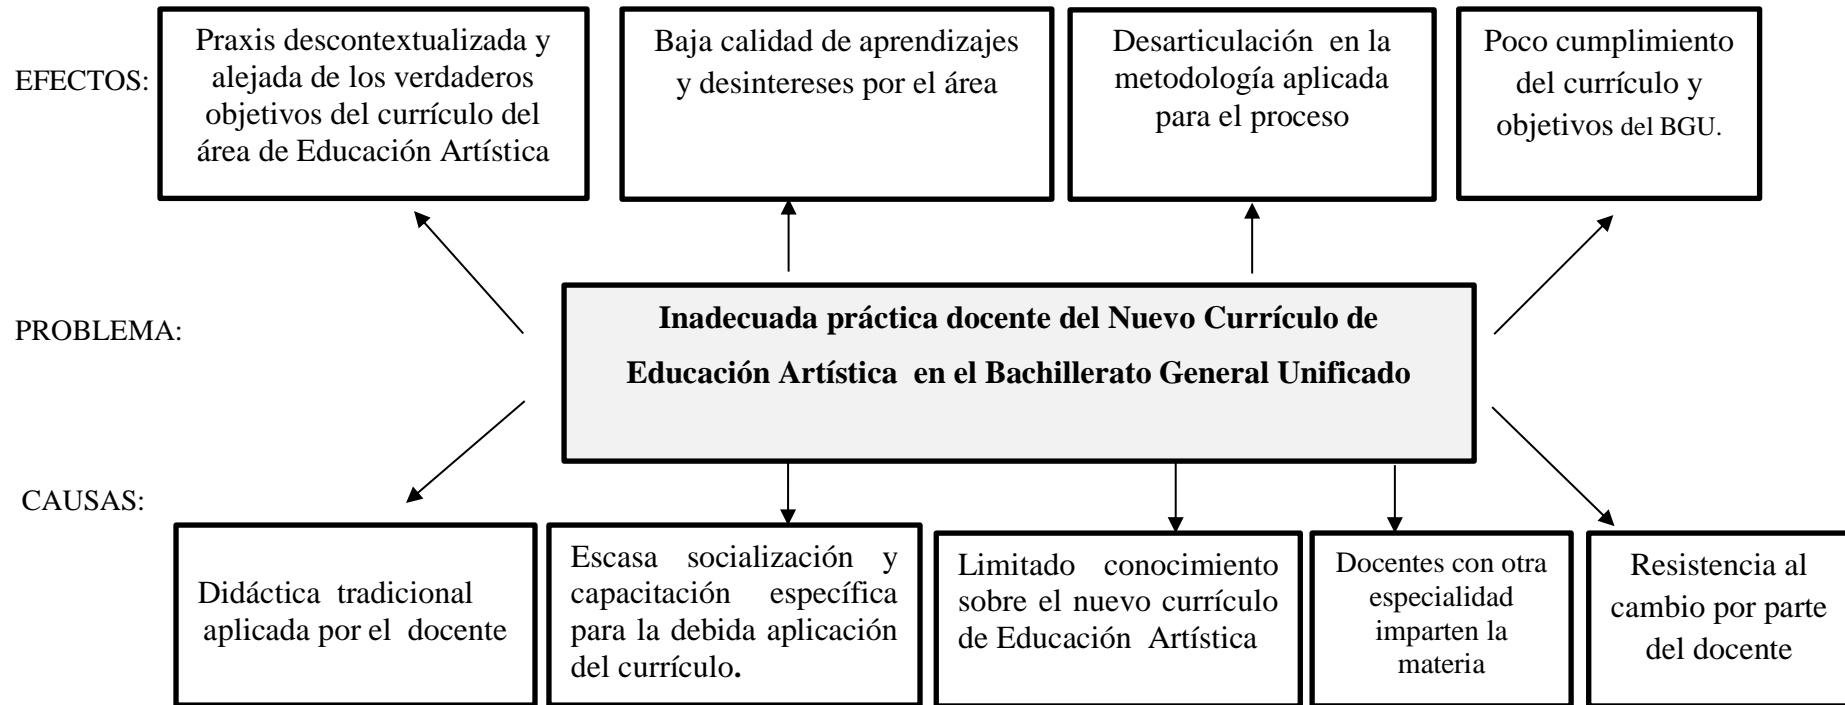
EFECTOS:

Praxis descontextualizada y alejada de los verdaderos objetivos del currículo del área de Educación Artística

Baja calidad de aprendizajes y desintereses por el área

Desarticulación en la metodología aplicada para el proceso

Poco cumplimiento del currículo y objetivos del BGU.

PROBLEMA:

**Inadecuada práctica docente del Nuevo Currículo de Educación Artística en el Bachillerato General Unificado**

CAUSAS:

Didáctica tradicional aplicada por el docente

Escasa socialización y capacitación específica para la debida aplicación del currículo.

Limitado conocimiento sobre el nuevo currículo de Educación Artística

Docentes con otra especialidad imparten la materia

Resistencia al cambio por parte del docente